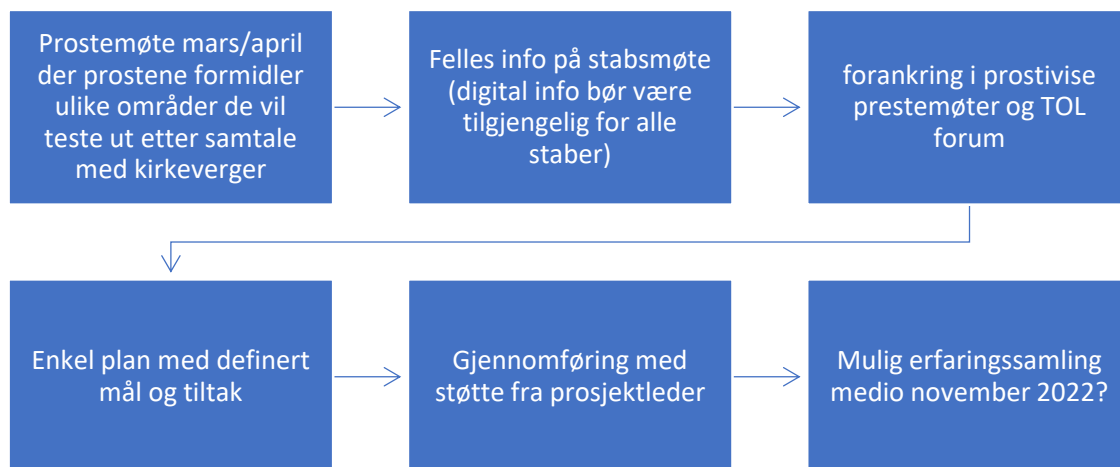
Prostemøte mars/april der prostene formidler ulike områder de vil teste ut etter samtale med kirkeverger

Felles info på stabsmøte (digital info bør være tilgjengelig for alle staber)

forankring i prostivise prestemøter og TOL forum

Enkel plan med definert mål og tiltak

Gjennomføring med støtte fra prosjektleder

Mulig erfaringssamling medio november 2022?